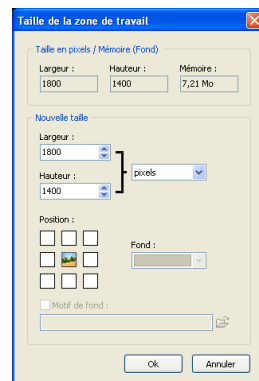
Taille de la zone de travail

Taille en pixels / Mémoire (Fond)

Largeur :
1800

Hauteur :
1400

Mémoire :
7,21 Mo

Nouvelle taille

Largeur :
1800

Hauteur :
1400

pixels

Position :

Fond :

Motif de fond :

Ok

Annuler